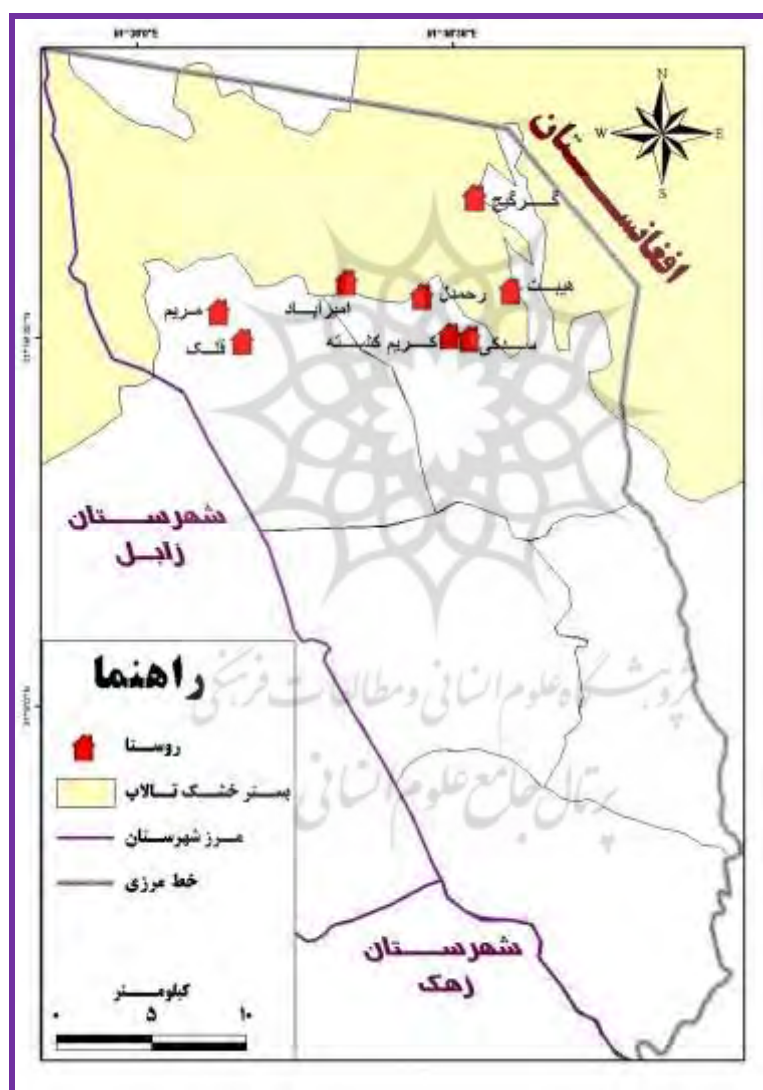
N
S
E
W
افغانستان
گرگج
هیبت
رحمدل
امیرآباد
مریم
قلک
کریم کشته
سیکی
شهرستان زابل
راهنما
روستا
بستر خشک تالاب
مرز شهرستان
خط مرزی
شهرستان زهک
کیلومتر
۰ ۵ ۱۰
پژوهشگاه علوم انسانی و مطالعات فرهنگی
پرتال جامع علوم انسانی